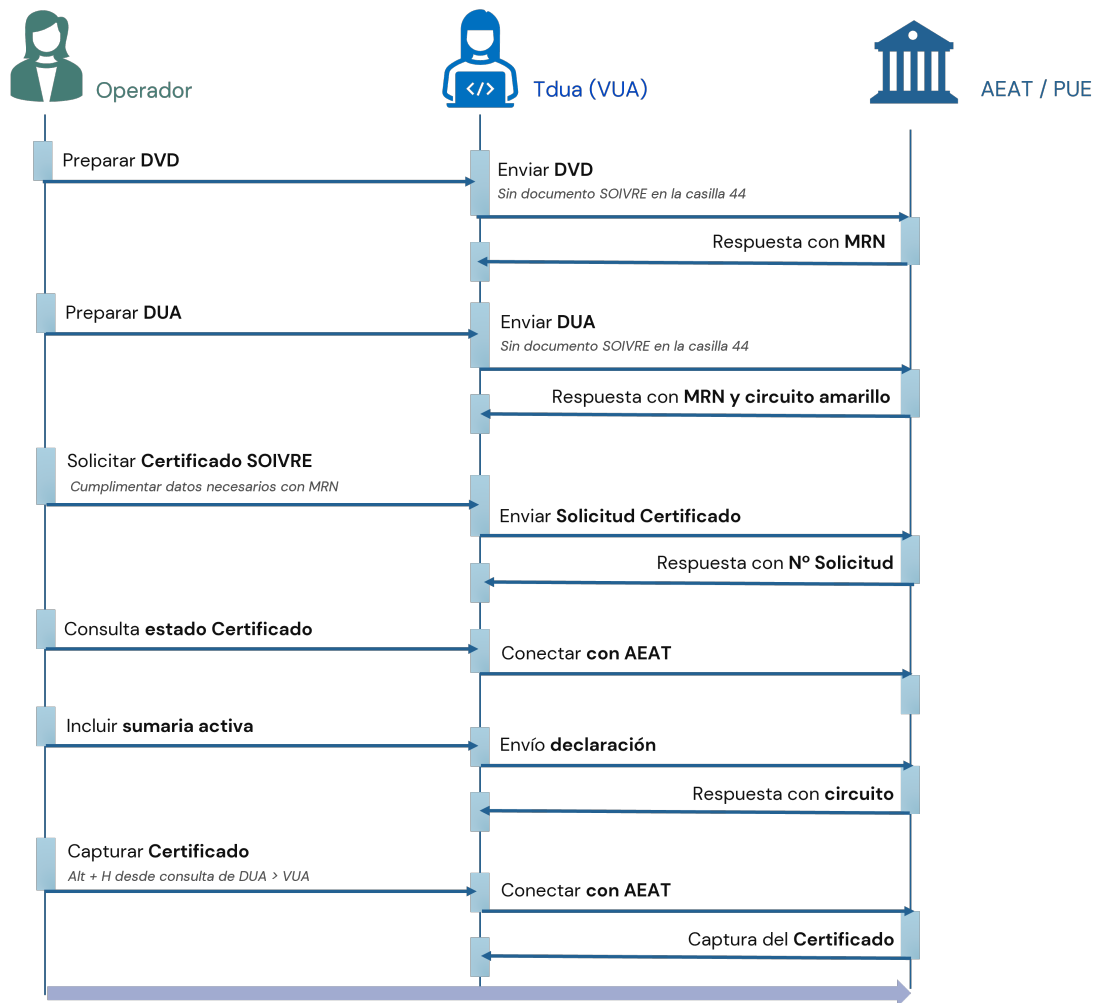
Operador

</>

Tdua (VUA)

AEAT / PUE

Preparar **DVD**

Enviar **DVD**
*Sin documento SOIVRE en la casilla 44*

Respuesta con **MRN**

Preparar **DUA**

Enviar **DUA**
*Sin documento SOIVRE en la casilla 44*

Respuesta con **MRN y circuito amarillo**

Solicitar **Certificado SOIVRE**
*Cumplimentar datos necesarios con MRN*

Enviar **Solicitud Certificado**

Respuesta con **Nº Solicitud**

Consulta **estado Certificado**

Conectar **con AEAT**

Incluir **sumaria activa**

Envío **declaración**

Respuesta con **circuito**

Capturar **Certificado**
*Alt + H desde consulta de DUA > VUA*

Conectar **con AEAT**

Captura del **Certificado**